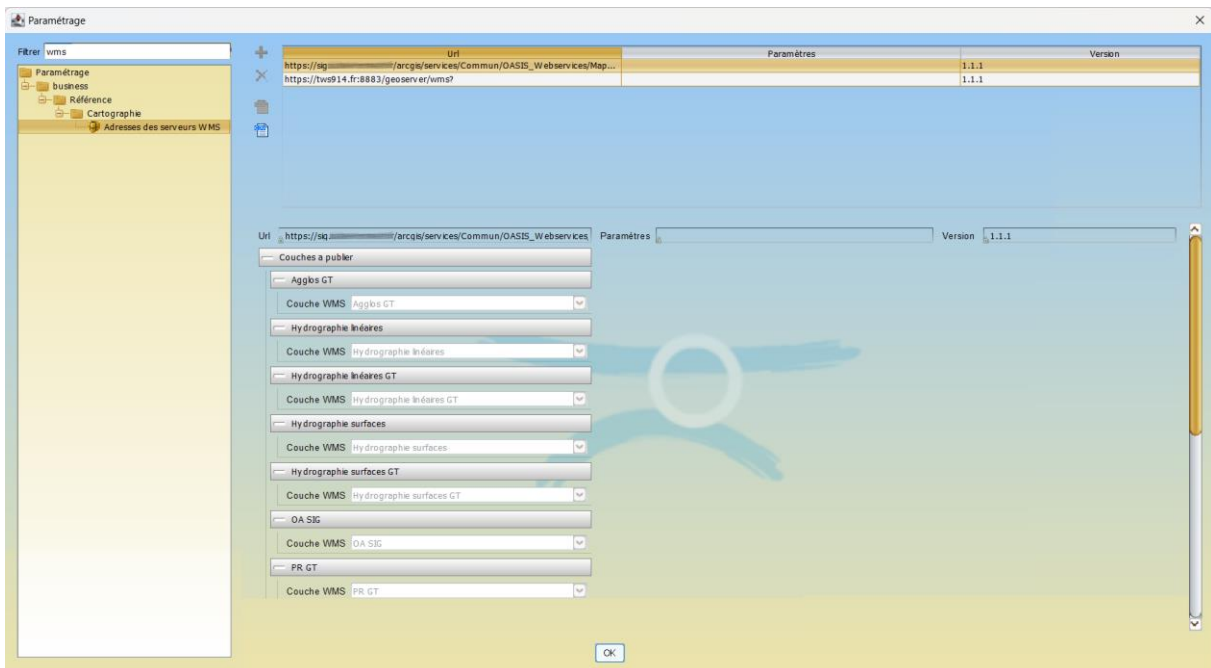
Paramétrage

Filtrer wms

Paramétrage
business
Référence
Cartographie
Adresses des serveurs WMS

| Url | Paramètres | Version |
|---|---|---|
| https://sig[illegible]/arcgis/services/Commun/OASIS_Webservices/Map... | | 1.1.1 |
| https://tws914.fr:8883/geoserver/wms? | | 1.1.1 |

Url https://sig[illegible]/arcgis/services/Commun/OASIS_Webservices Paramètres Version 1.1.1

Couches a publier
Agglos GT
Couche WMS Agglos GT
Hydrographie linéaires
Couche WMS Hydrographie linéaires
Hydrographie linéaires GT
Couche WMS Hydrographie linéaires GT
Hydrographie surfaces
Couche WMS Hydrographie surfaces
Hydrographie surfaces GT
Couche WMS Hydrographie surfaces GT
OA SIG
Couche WMS OA SIG
PR GT
Couche WMS PR GT

OK